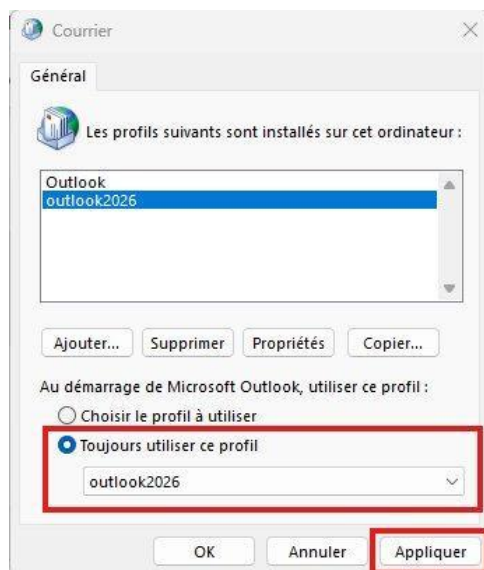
Courrier

Général

Les profils suivants sont installés sur cet ordinateur :

Outlook
outlook2026

Ajouter... Supprimer Propriétés Copier...

Au démarrage de Microsoft Outlook, utiliser ce profil :

Choisir le profil à utiliser

Toujours utiliser ce profil

outlook2026

OK Annuler Appliquer